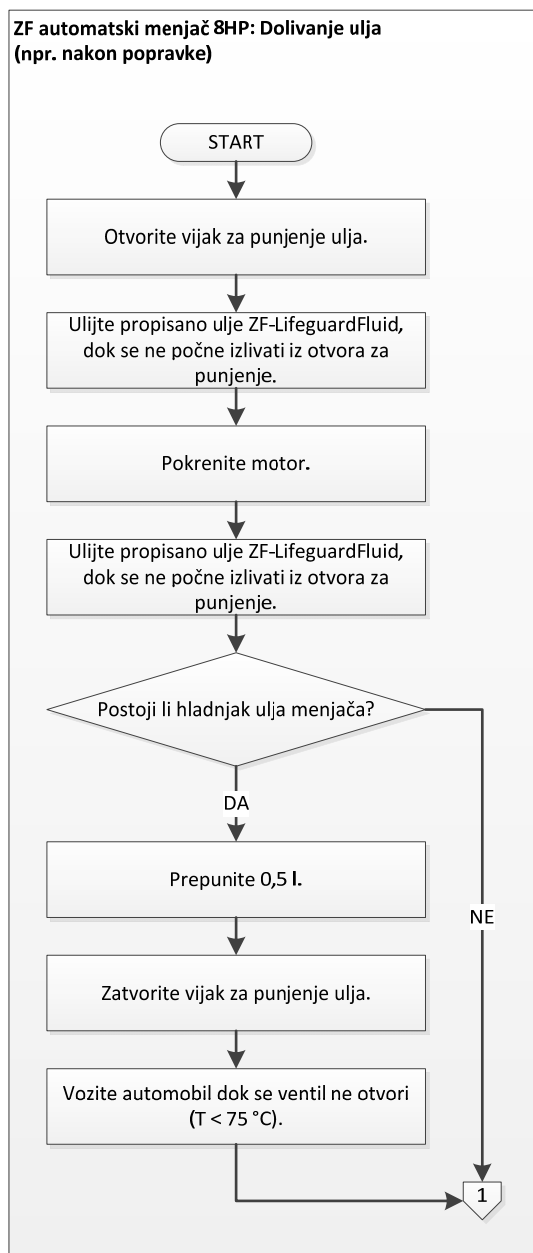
ZF automatski menjač 8HP: Dolivanje ulja (npr. nakon popravke)

START

Otvorite vijak za punjenje ulja.

Ulijte propisano ulje ZF-LifeguardFluid, dok se ne počne izlivati iz otvora za punjenje.

Pokrenite motor.

Ulijte propisano ulje ZF-LifeguardFluid, dok se ne počne izlivati iz otvora za punjenje.

Postoji li hladnjak ulja menjača?

DA

NE

Prepunite 0,5 l.

Zatvorite vijak za punjenje ulja.

Vozite automobil dok se ventil ne otvori (T < 75 °C).

1